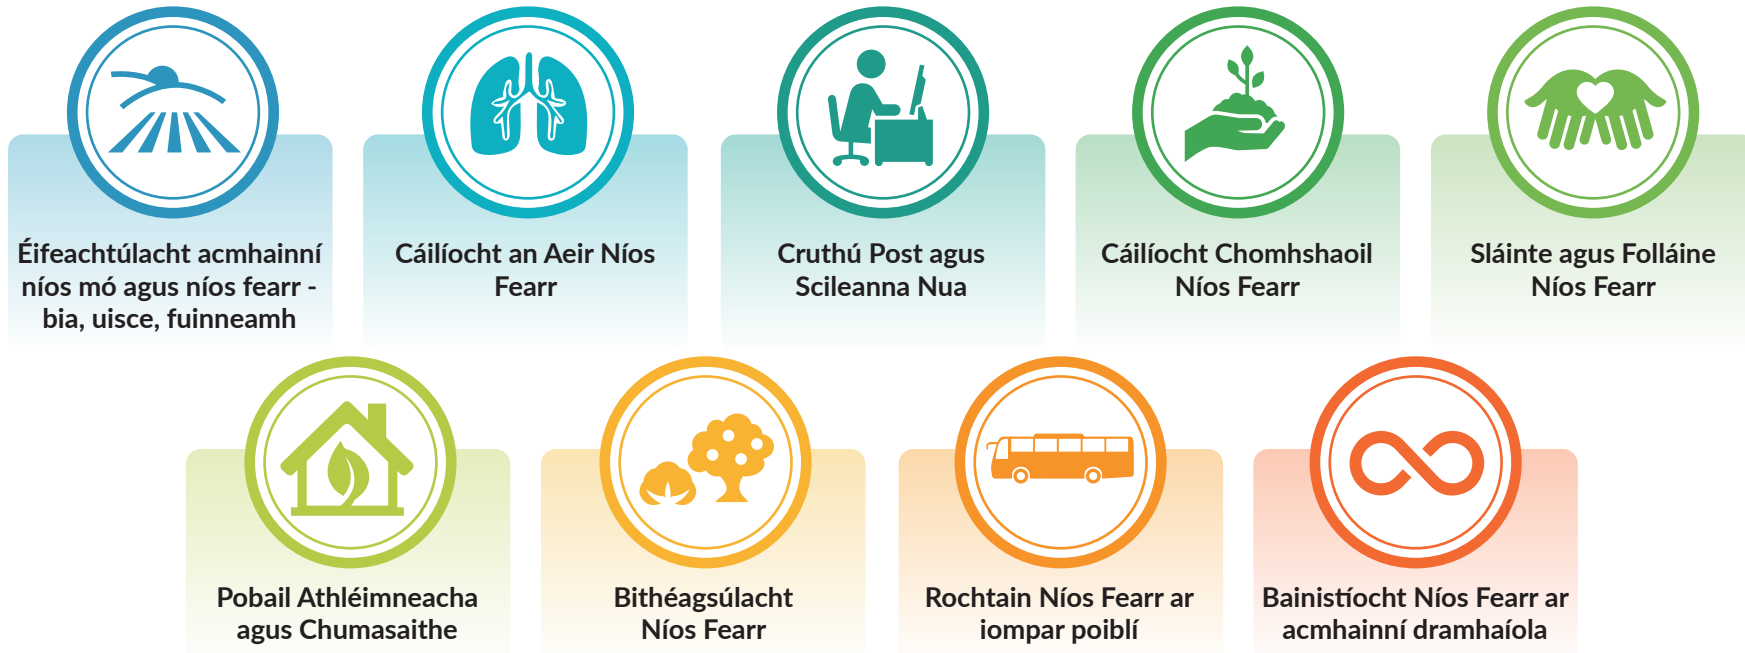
Éifeachtúlacht acmhainní níos mó agus níos fearr - bia, uisce, fuinneamh

Cáilíocht an Aeir Níos Fearr

Cruthú Post agus Scileanna Nua

Cáilíocht Chomhshaoil Níos Fearr

Sláinte agus Folláine Níos Fearr

Pobail Athléimneacha agus Chumasaithe

Bithéagsúlacht Níos Fearr

Rochtain Níos Fearr ar iompar poiblí

Bainistíocht Níos Fearr ar acmhainní dramhaíola